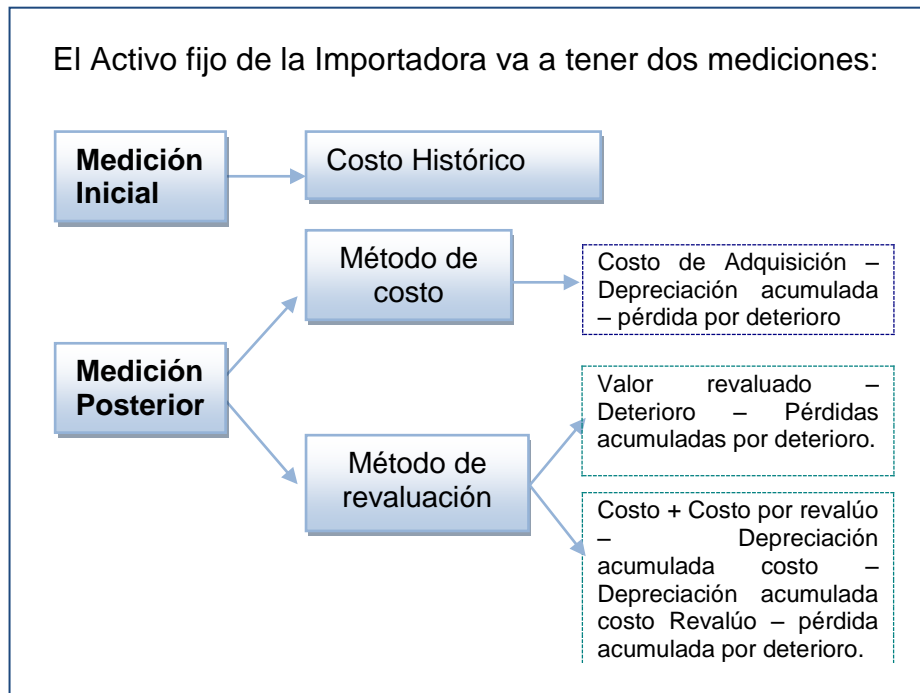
El Activo fijo de la Importadora va a tener dos mediciones:

**Medición Inicial**

Costo Histórico

Método de costo

Costo de Adquisición – Depreciación acumulada – pérdida por deterioro

**Medición Posterior**

Valor revaluado – Deterioro – Pérdidas acumuladas por deterioro.

Método de revaluación

Costo + Costo por revalúo – Depreciación acumulada costo – Depreciación acumulada costo Revalúo – pérdida acumulada por deterioro.